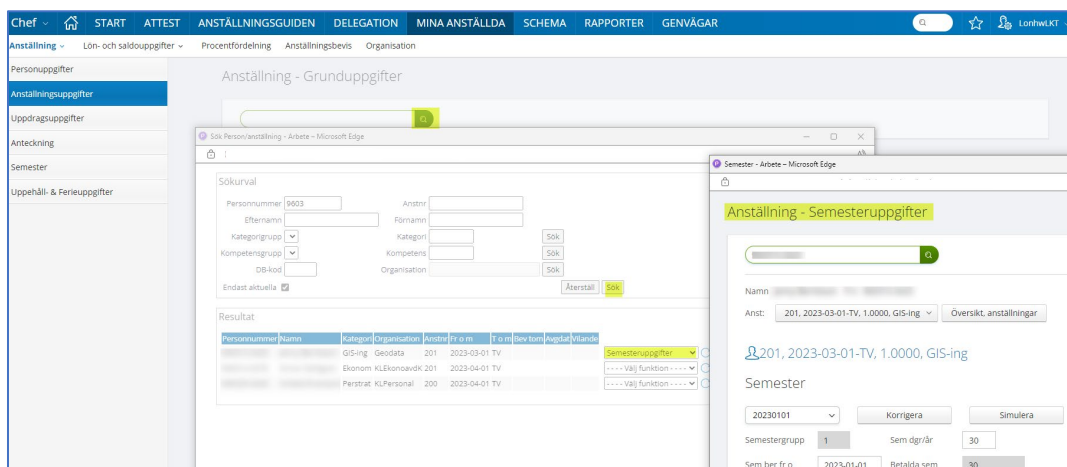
Chef ∨ START ATTEST ANSTÄLLNINGSGUIDEN DELEGATION MINA ANSTÄLLDA SCHEMA RAPPORTER GENVÄGAR LonhwLKT

Anställning ∨ Lön- och saldouppgifter ∨ Procentfördelning Anställningsbevis Organisation

Personuppgifter
Anställningsuppgifter
Uppdragsuppgifter
Anteckning
Semester
Uppehåll- & Ferieuppgifter

Anställning - Grunduppgifter

Sök Person/anställning - Arbete – Microsoft Edge

Sökurval

Personnummer 9603
Anstnr
Efternamn
Förnamn
Kategorigrupp
Kategori
Sök
Kompetensgrupp
Kompetens
Sök
DB-kod
Organisation
Sök
Endast aktuella
Återställ Sök

Resultat

| Personnummer | Namn | Kategori | Organisation | Anstnr | Fr o m | T o m | Bev tom | Avgdat | Vilande | |
|---|---|---|---|---|---|---|---|---|---|---|
| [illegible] | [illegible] | GIS-ing | Geodata | 201 | 2023-03-01 | TV | | | | Semesteruppgifter |
| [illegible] | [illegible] | Ekonom | KLEkonoavdK | 201 | 2023-04-01 | TV | | | | - - - - Välj funktion - - - - |
| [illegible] | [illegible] | Perstrat | KLPersonal | 200 | 2023-04-01 | TV | | | | - - - - Välj funktion - - - - |

Semester - Arbete – Microsoft Edge

Anställning - Semesteruppgifter

Namn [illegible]

Anst: 201, 2023-03-01-TV, 1.0000, GIS-ing Översikt, anställningar

201, 2023-03-01-TV, 1.0000, GIS-ing

Semester

20230101 Korrigera Simulera

Semestergrupp 1 Sem dgr/år 30

Sem ber fr o 2023-01-01 Betalda sem 30